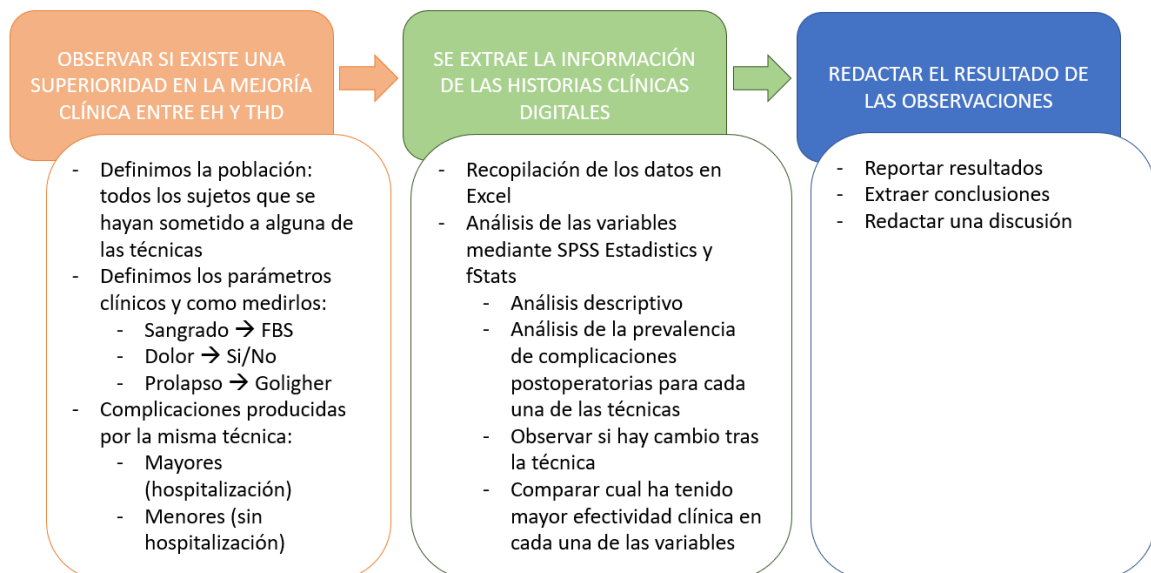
OBSERVAR SI EXISTE UNA SUPERIORIDAD EN LA MEJORÍA CLÍNICA ENTRE EH Y THD

- Definimos la población: todos los sujetos que se hayan sometido a alguna de las técnicas
- Definimos los parámetros clínicos y como medirlos:
  - Sangrado → FBS
  - Dolor → Si/No
  - Prolapso → Goligher
- Complicaciones producidas por la misma técnica:
  - Mayores (hospitalización)
  - Menores (sin hospitalización)

SE EXTRAE LA INFORMACIÓN DE LAS HISTORIAS CLÍNICAS DIGITALES

- Recopilación de los datos en Excel
- Análisis de las variables mediante SPSS Estadistics y fStats
  - Análisis descriptivo
  - Análisis de la prevalencia de complicaciones postoperatorias para cada una de las técnicas
  - Observar si hay cambio tras la técnica
  - Comparar cual ha tenido mayor efectividad clínica en cada una de las variables

REDACTAR EL RESULTADO DE LAS OBSERVACIONES

- Reportar resultados
- Extraer conclusiones
- Redactar una discusión